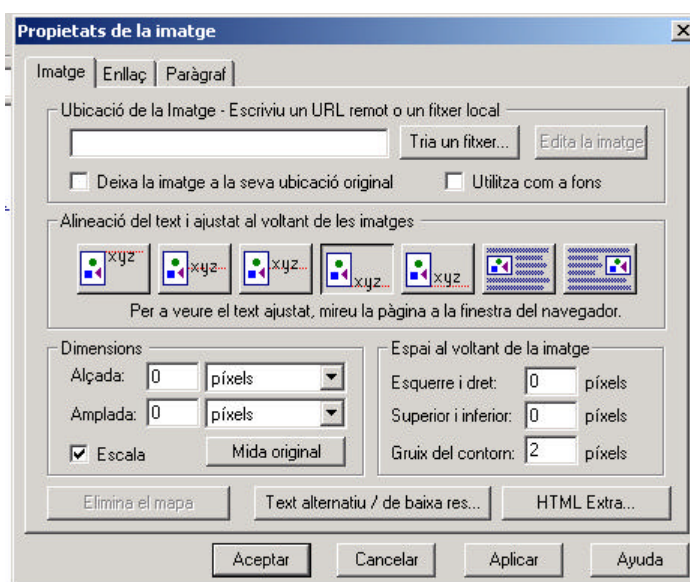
Propietats de la imatge

Imatge | Enllaç | Paràgraf

Ubicació de la Imatge - Escriviu un URL remot o un fitxer local

Tria un fitxer...

Edita la imatge

Deixa la imatge a la seva ubicació original

Utilitza com a fons

Alineació del text i ajustat al voltant de les imatges

xyz

xyz

xyz

xyz

xyz

Per a veure el text ajustat, mireu la pàgina a la finestra del navegador.

Dimensions

Alçada: 0 píxels

Amplada: 0 píxels

Escala

Mida original

Espai al voltant de la imatge

Esquerre i dret: 0 píxels

Superior i inferior: 0 píxels

Gruix del contorn: 2 píxels

Elimina el mapa

Text alternatiu / de baixa res...

HTML Extra...

Aceptar

Cancelar

Aplicar

Ayuda